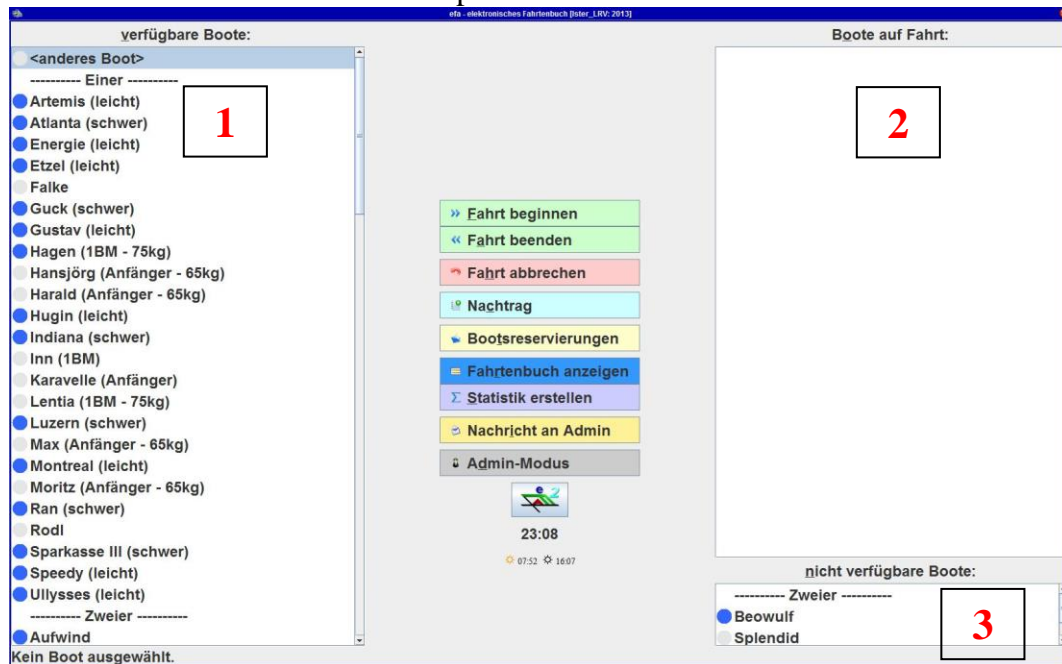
efa - elektronisches Fahrtenbuch [Ister_LRV: 2013]

verfügbare Boote:

<anderes Boot>
---------- Einer ----------
Artemis (leicht)
Atlanta (schwer)
Energie (leicht)
Etzel (leicht)
Falke
Guck (schwer)
Gustav (leicht)
Hagen (1BM - 75kg)
Hansjörg (Anfänger - 65kg)
Harald (Anfänger - 65kg)
Hugin (leicht)
Indiana (schwer)
Inn (1BM)
Karavelle (Anfänger)
Lentia (1BM - 75kg)
Luzern (schwer)
Max (Anfänger - 65kg)
Montreal (leicht)
Moritz (Anfänger - 65kg)
Ran (schwer)
Rodl
Sparkasse III (schwer)
Speedy (leicht)
Ullysses (leicht)
---------- Zweier ----------
Aufwind

1

» Fahrt beginnen
« Fahrt beenden
Fahrt abbrechen
Nachtrag
Bootsreservierungen
Fahrtenbuch anzeigen
Σ Statistik erstellen
Nachricht an Admin
Admin-Modus

23:08

07:52 16:07

Boote auf Fahrt:

2

nicht verfügbare Boote:
---------- Zweier ----------
Beowulf
Splendid

3

Kein Boot ausgewählt.